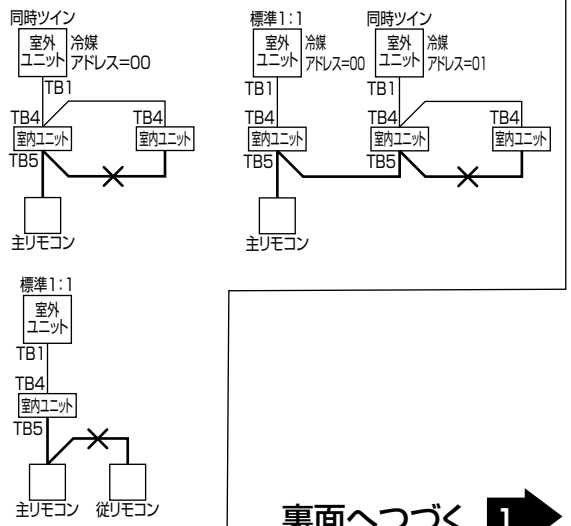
同時ツイン
室外ユニット 冷媒アドレス=00
TB1
TB4
室内ユニット
TB5
TB4
室内ユニット
主リモコン

標準1:1
室外ユニット 冷媒アドレス=00
TB1
TB4
室内ユニット
TB5
主リモコン
同時ツイン
室外ユニット 冷媒アドレス=01
TB1
TB4
室内ユニット
TB5
TB4
室内ユニット

標準1:1
室外ユニット
TB1
TB4
室内ユニット
TB5
主リモコン 従リモコン

裏面へつづく 1